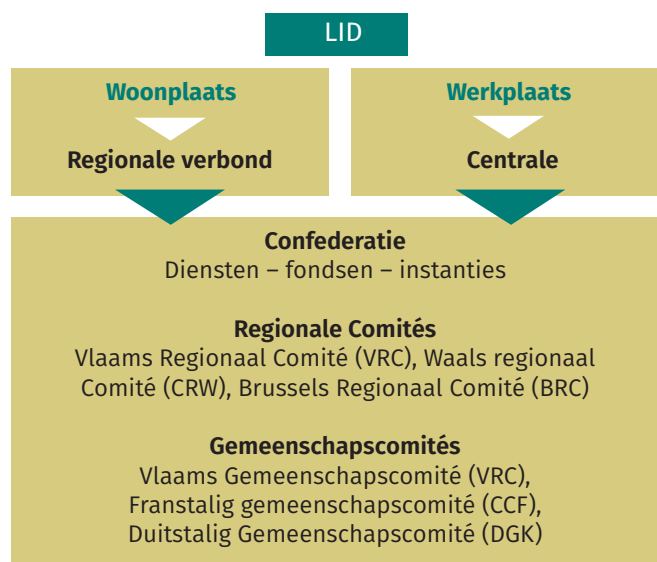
LID

Woonplaats

Regionale verbond

Werkplaats

Centrale

Confederatie
Diensten – fondsen – instanties

Regionale Comités
Vlaams Regionaal Comité (VRC), Waals regionaal Comité (CRW), Brussels Regionaal Comité (BRC)

Gemeenschapscomités
Vlaams Gemeenschapscomité (VRC), Franstalig gemeenschapscomité (CCF), Duitstalig Gemeenschapscomité (DGK)